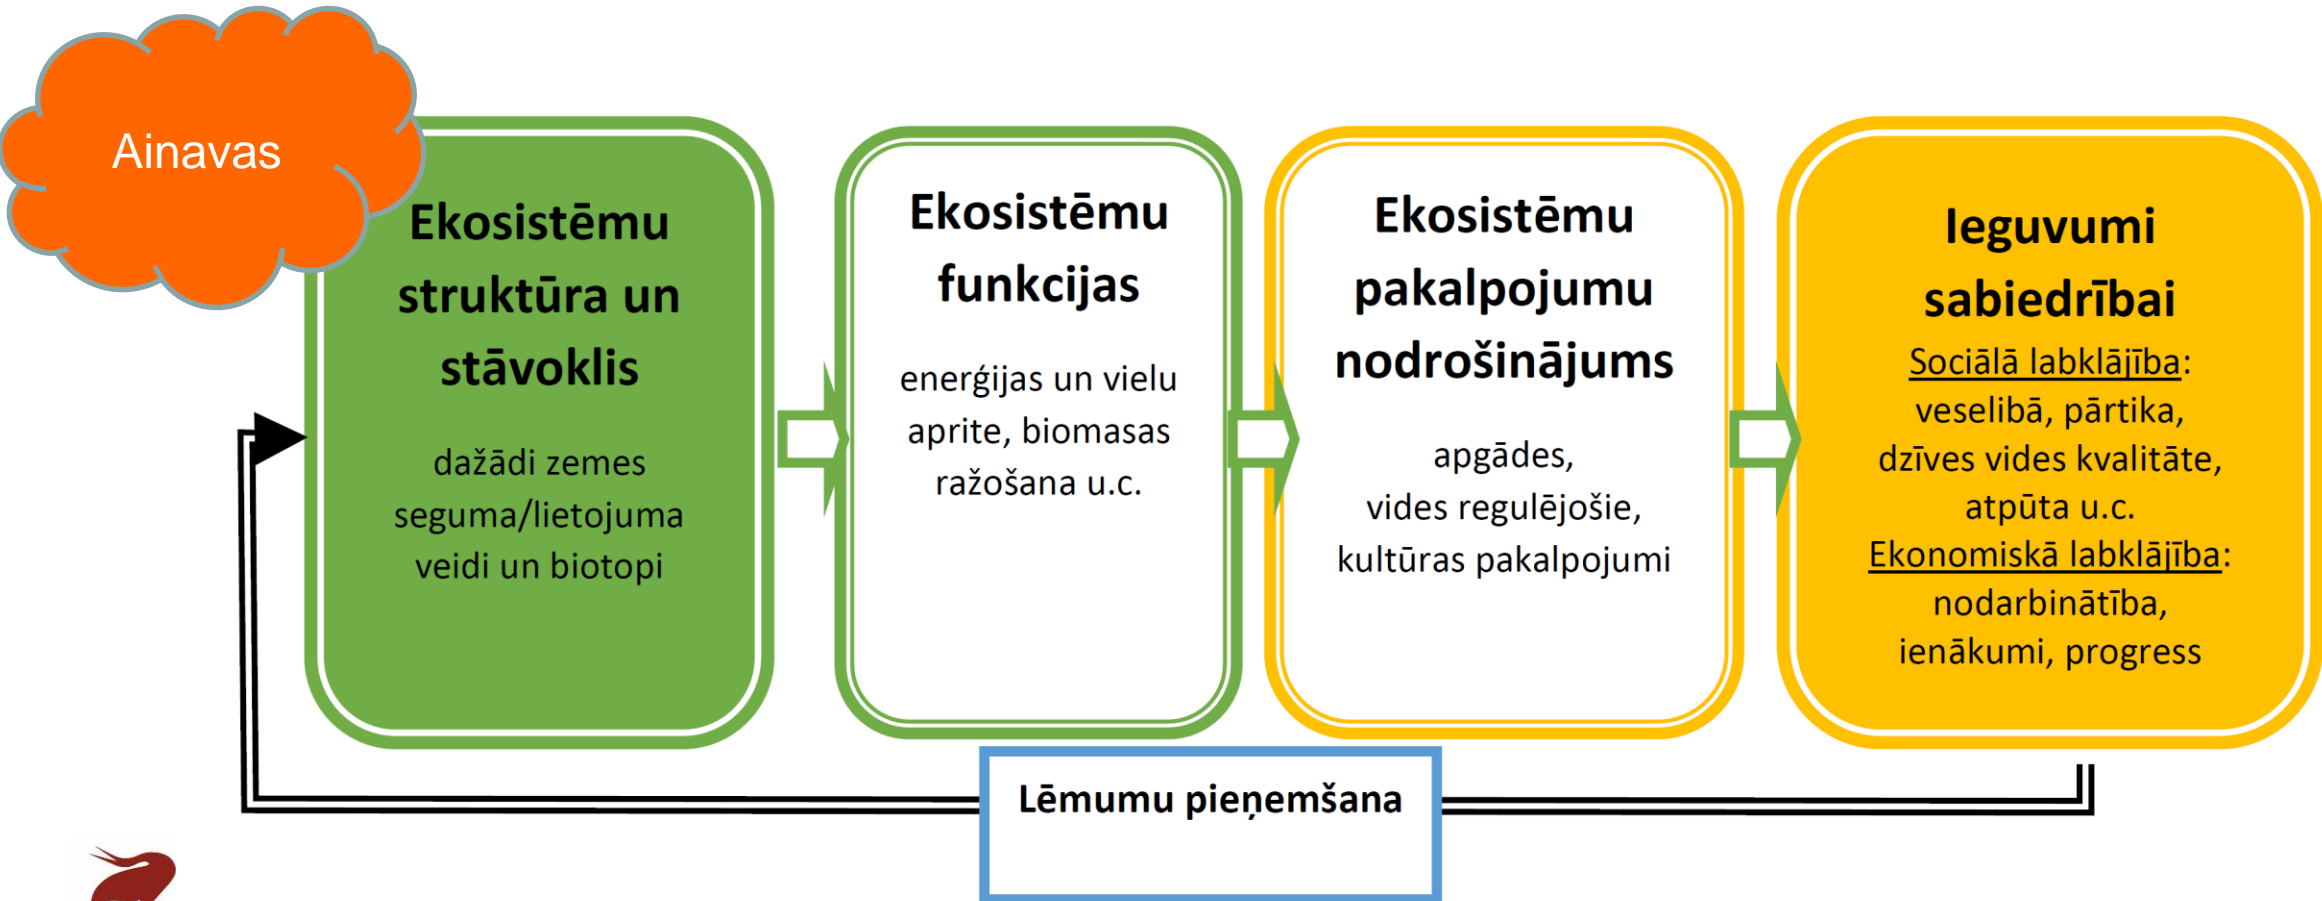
Ainavas

Ekosistēmu struktūra un stāvoklis

dažādi zemes seguma/lietojuma veidi un biotopi

Ekosistēmu funkcijas

enerģijas un vielu aprite, biomasas ražošana u.c.

Ekosistēmu pakalpojumu nodrošinājums

apgādes, vides regulējošie, kultūras pakalpojumi

Ieguvumi sabiedrībai

Sociālā labklājība: veselibā, pārtika, dzīves vides kvalitāte, atpūta u.c.
Ekonomiskā labklājība: nodarbinātība, ienākumi, progress

Lēmumu pieņemšana